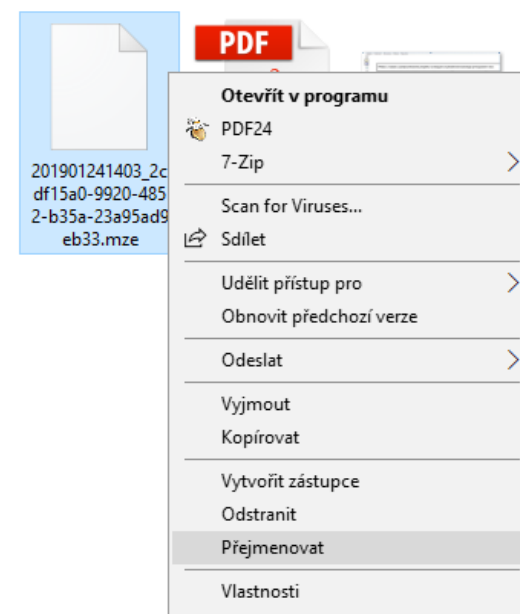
201901241403_2cdf15a0-9920-4852-b35a-23a95ad9eb33.mze

PDF

Otevřít v programu
PDF24
7-Zip
Scan for Viruses...
Sdílet
Udělit přístup pro
Obnovit předchozí verze
Odeslat
Vyjmout
Kopírovat
Vytvořit zástupce
Odstranit
Přejmenovat
Vlastnosti